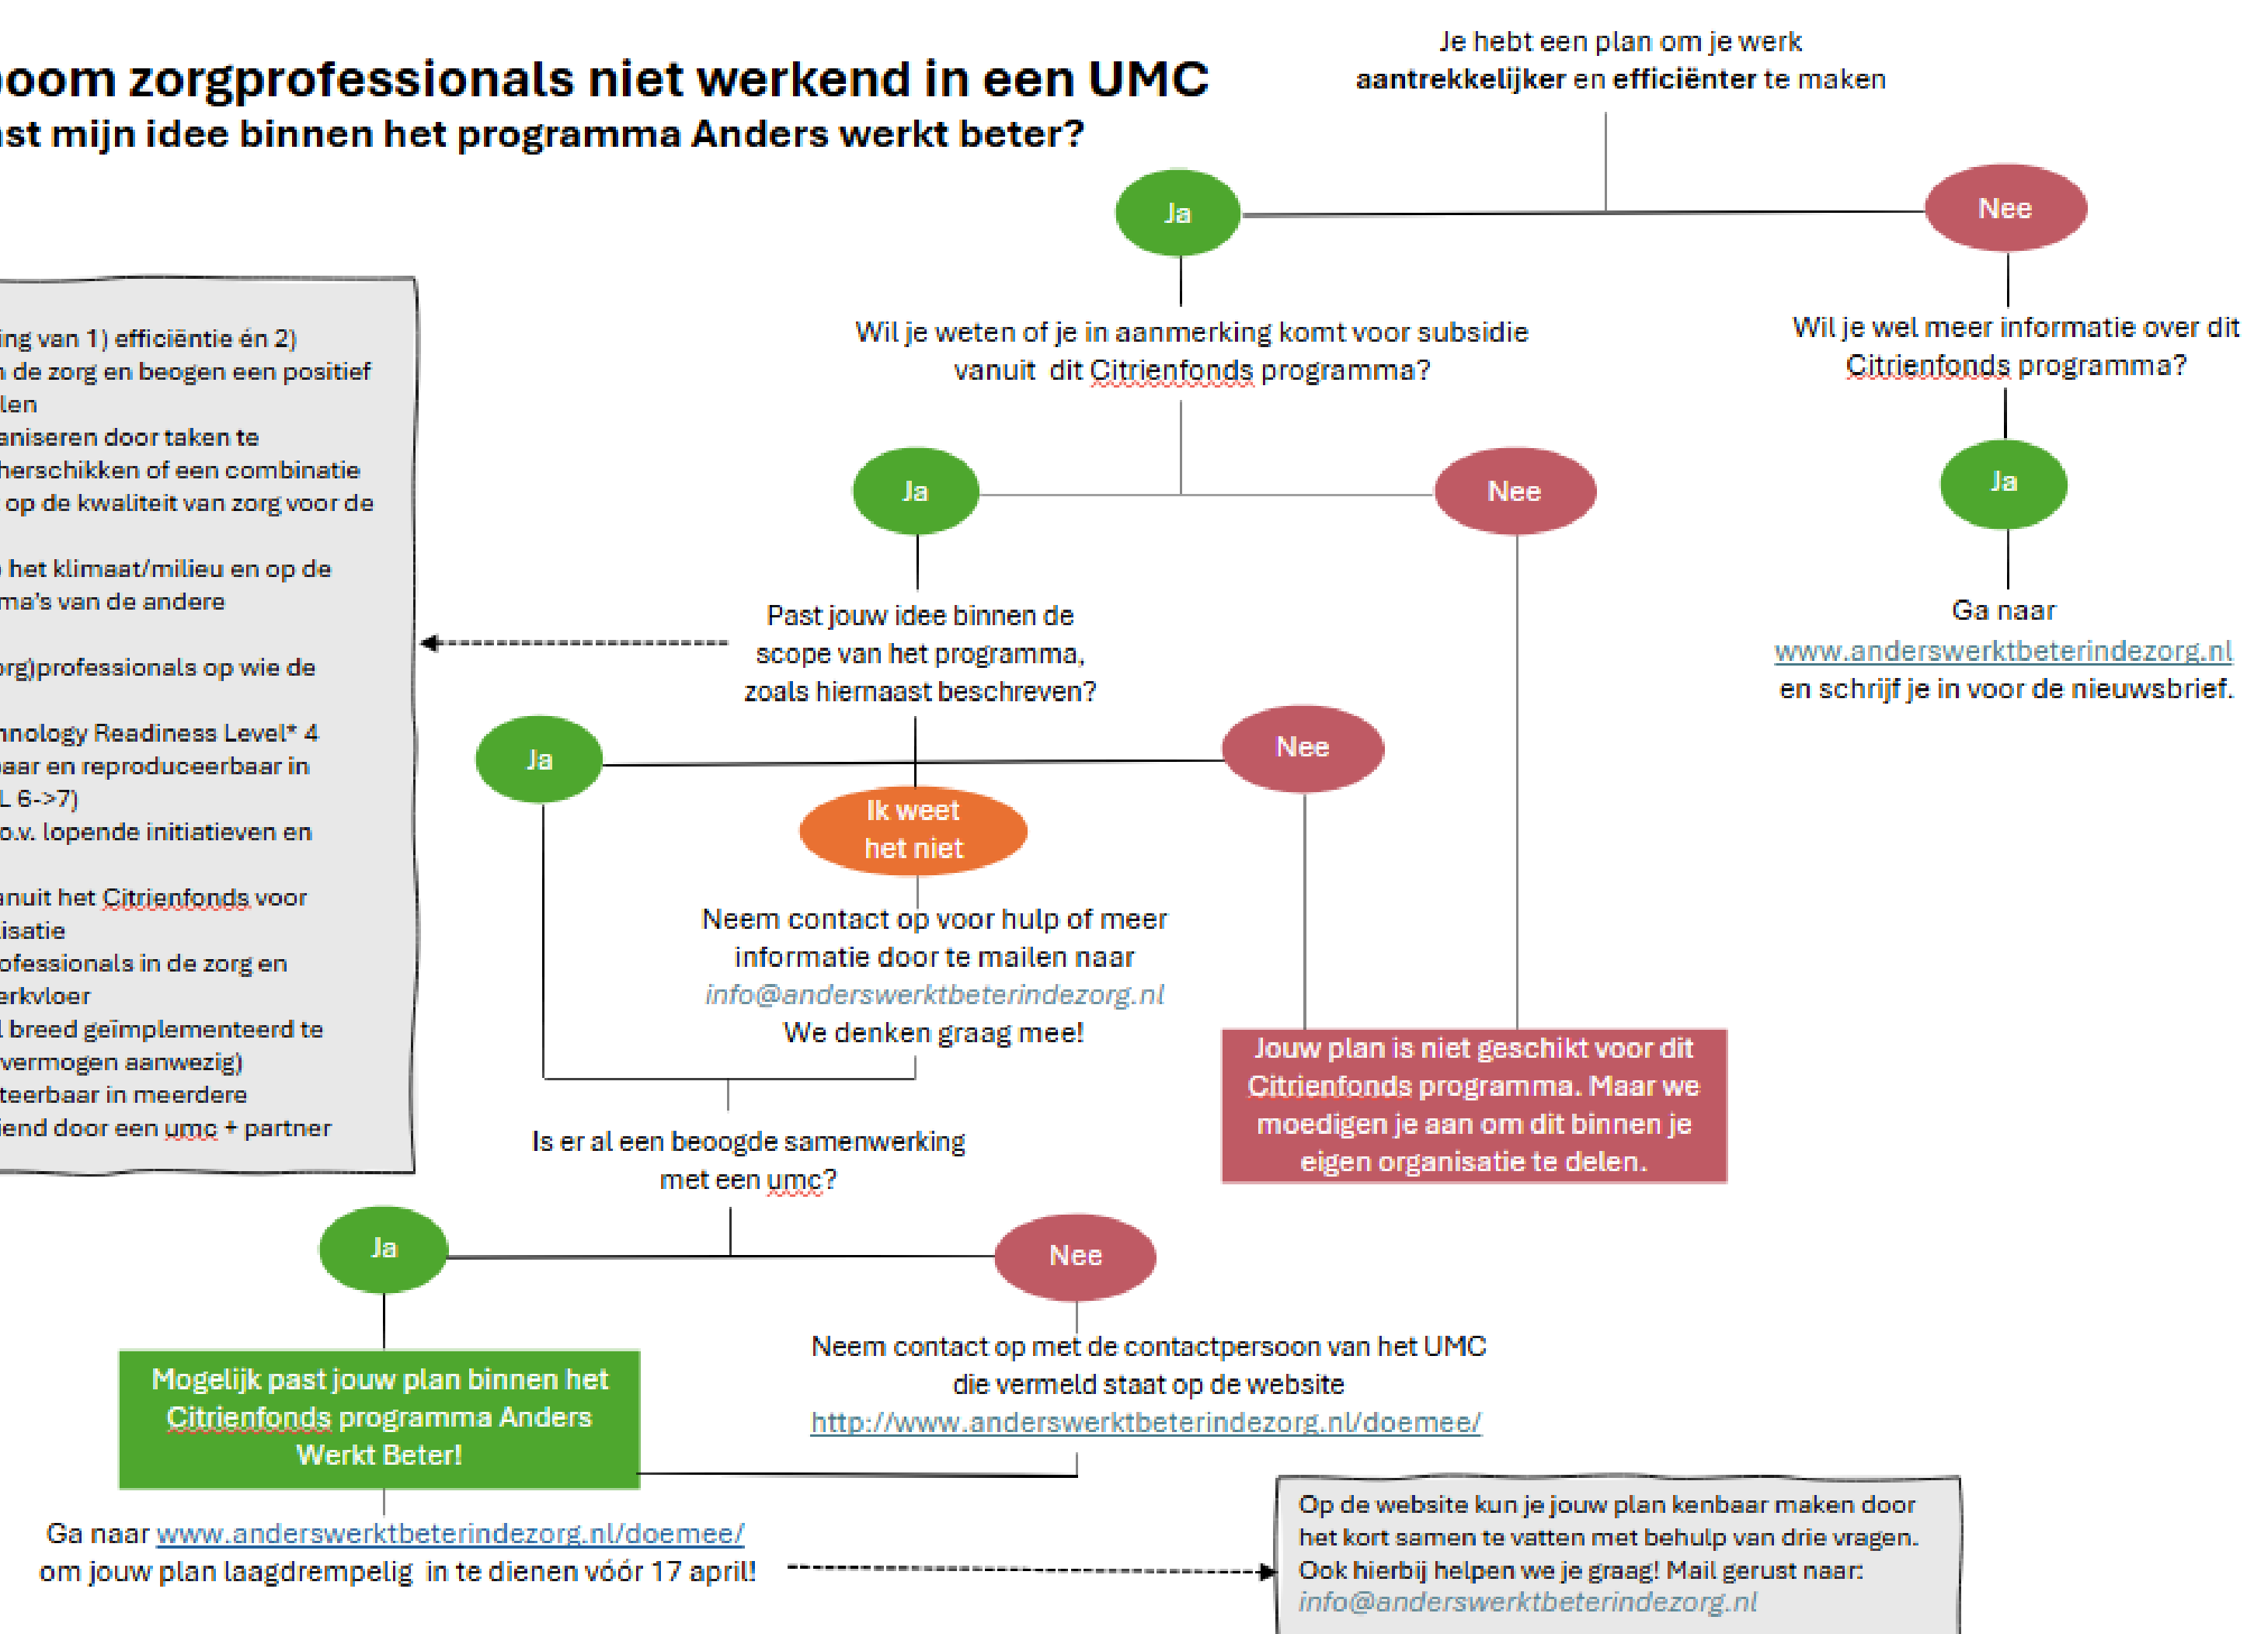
oom zorgprofessionals niet werkend in een UMC
st mijn idee binnen het programma Anders werkt beter?

Je hebt een plan om je werk **aantrekkelijker** en **efficiënter** te maken

Ja

Nee

Wil je weten of je in aanmerking komt voor subsidie vanuit dit Citrienfonds programma?

Wil je wel meer informatie over dit Citrienfonds programma?

Ja

Nee

Ja

Ga naar www.anderswerktbeterindezorg.nl en schrijf je in voor de nieuwsbrief.

ing van 1) efficiëntie én 2)
n de zorg en beogen een positief
len
aniseren door taken te
herschikken of een combinatie
op de kwaliteit van zorg voor de

het klimaat/milieu en op de
ma's van de andere

rg)professionals op wie de

nnology Readiness Level* 4
baar en reproduceerbaar in
L 6->7)
o.v. lopende initiatieven en

anuit het Citrienfonds voor
isatie
ofessionals in de zorg en
erkvloer
l breed geïmplementeerd te
vermogen aanwezig)
teerbaar in meerdere
iend door een umc + partner

Past jouw idee binnen de scope van het programma, zoals hiernaast beschreven?

Ja

Nee

Ik weet het niet

Neem contact op voor hulp of meer informatie door te mailen naar *info@anderswerktbeterindezorg.nl*
We denken graag mee!

Jouw plan is niet geschikt voor dit Citrienfonds programma. Maar we moedigen je aan om dit binnen je eigen organisatie te delen.

Is er al een beoogde samenwerking met een umc?

Ja

Nee

Mogelijk past jouw plan binnen het Citrienfonds programma Anders Werkt Beter!

Neem contact op met de contactpersoon van het UMC die vermeld staat op de website http://www.anderswerktbeterindezorg.nl/doemee/

Ga naar www.anderswerktbeterindezorg.nl/doemee/ om jouw plan laagdrempelig in te dienen vóór 17 april!

Op de website kun je jouw plan kenbaar maken door het kort samen te vatten met behulp van drie vragen. Ook hierbij helpen we je graag! Mail gerust naar: *info@anderswerktbeterindezorg.nl*